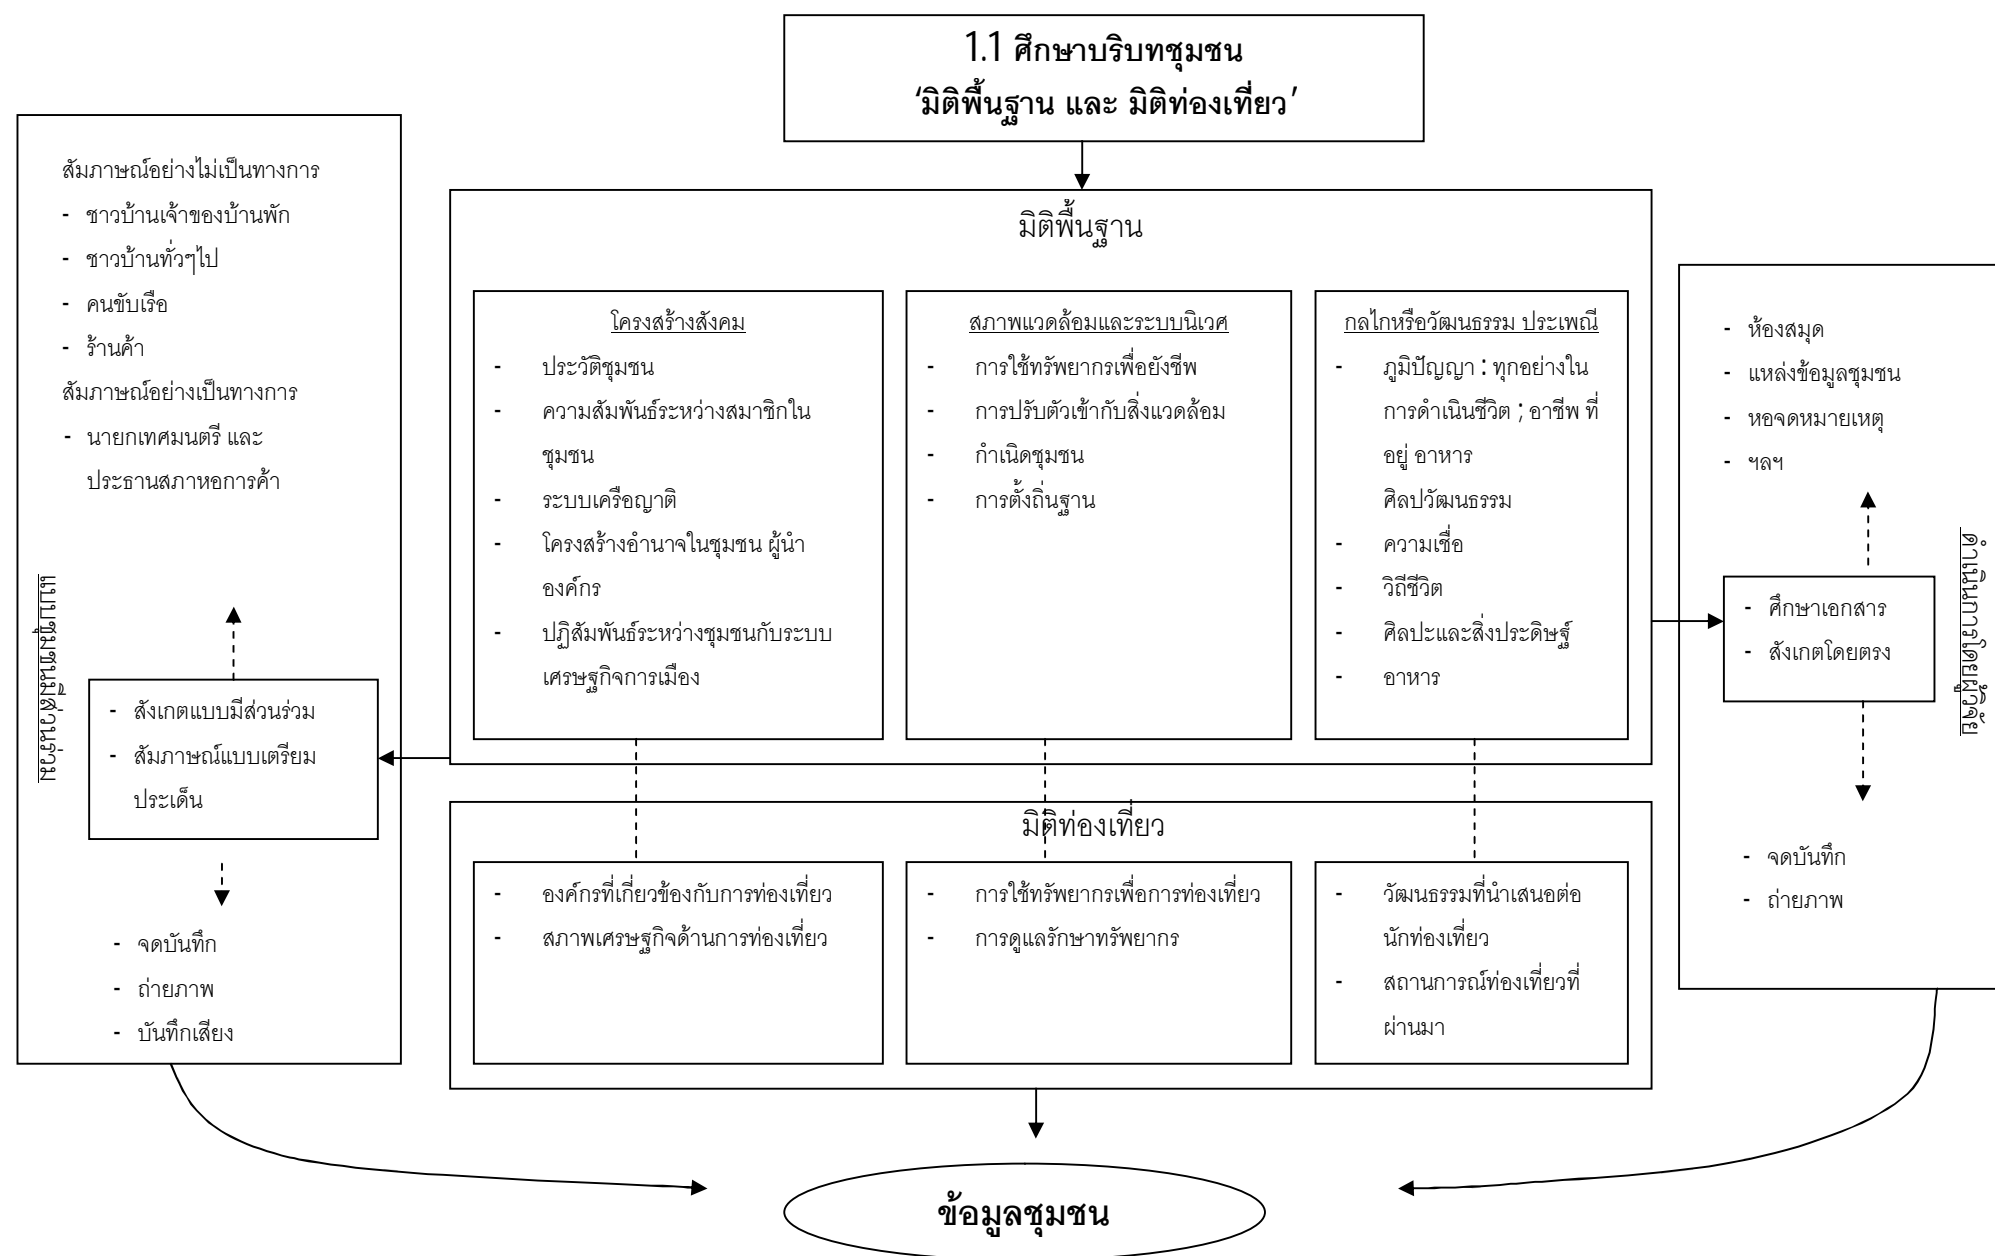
1.1 ศึกษาบริบทชุมชน
'มิติพื้นฐาน และ มิติท่องเที่ยว'

สัมภาษณ์อย่างไม่เป็นทางการ
- ชาวบ้านเจ้าของบ้านพัก
- ชาวบ้านทั่วๆไป
- คนขับเรือ
- ร้านค้า
สัมภาษณ์อย่างเป็นทางการ
- นายกเทศมนตรี และ ประธานสภาหอการค้า

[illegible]

- สังเกตแบบมีส่วนร่วม
- สัมภาษณ์แบบเตรียมประเด็น

- จดบันทึก
- ถ่ายภาพ
- บันทึกเสียง

มิติพื้นฐาน

โครงสร้างสังคม
- ประวัติชุมชน
- ความสัมพันธ์ระหว่างสมาชิกในชุมชน
- ระบบเครือญาติ
- โครงสร้างอำนาจในชุมชน ผู้นำองค์กร
- ปฏิสัมพันธ์ระหว่างชุมชนกับระบบเศรษฐกิจการเมือง

สภาพแวดล้อมและระบบนิเวศ
- การใช้ทรัพยากรเพื่อยังชีพ
- การปรับตัวเข้ากับสิ่งแวดล้อม
- กำเนิดชุมชน
- การตั้งถิ่นฐาน

กลไกหรือวัฒนธรรม ประเพณี
- ภูมิปัญญา : ทุกอย่างในการดำเนินชีวิต ; อาชีพ ที่อยู่ อาหาร ศิลปวัฒนธรรม
- ความเชื่อ
- วิถีชีวิต
- ศิลปะและสิ่งประดิษฐ์
- อาหาร

มิติท่องเที่ยว

- องค์กรที่เกี่ยวข้องกับการท่องเที่ยว
- สภาพเศรษฐกิจด้านการท่องเที่ยว

- การใช้ทรัพยากรเพื่อการท่องเที่ยว
- การดูแลรักษาทรัพยากร

- วัฒนธรรมที่นำเสนอต่อนักท่องเที่ยว
- สถานการณ์ท่องเที่ยวที่ผ่านมา

- ห้องสมุด
- แหล่งข้อมูลชุมชน
- หอจดหมายเหตุ
- ฯลฯ

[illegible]

- ศึกษาเอกสาร
- สังเกตโดยตรง

- จดบันทึก
- ถ่ายภาพ

ข้อมูลชุมชน